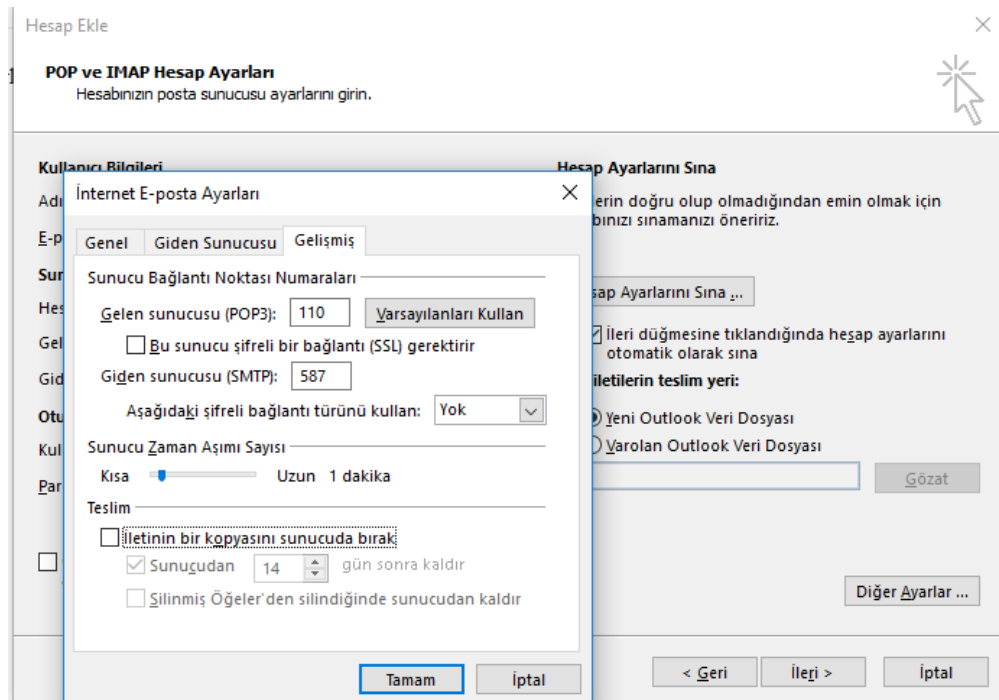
Hesap Ekle

POP ve IMAP Hesap Ayarları
Hesabınızın posta sunucusu ayarlarını girin.

Kullanıcı Bilgileri
Adı
E-p
Sun
Hes
Gel
Gid
Otu
Kul
Par

Hesap Ayarlarını Sına
erin doğru olup olmadığından emin olmak için bınızı sınamanızı öneririz.

sap Ayarlarını Sına ...

İleri düğmesine tıklandığında hesap ayarlarını otomatik olarak sına

iletilerin teslim yeri:
Yeni Outlook Veri Dosyası
Varolan Outlook Veri Dosyası

Gözat

Diğer Ayarlar ...

< Geri
İleri >
İptal

İnternet E-posta Ayarları

Genel | Giden Sunucusu | Gelişmiş

Sunucu Bağlantı Noktası Numaraları
Gelen sunucusu (POP3): 110
Varsayılanları Kullan
Bu sunucu şifreli bir bağlantı (SSL) gerektirir
Giden sunucusu (SMTP): 587
Aşağıdaki şifreli bağlantı türünü kullan: Yok

Sunucu Zaman Aşımı Sayısı
Kısa
Uzun 1 dakika

Teslim
İletinin bir kopyasını sunucuda bırak
Sunucudan 14 gün sonra kaldır
Silinmiş Öğeler'den silindiğinde sunucudan kaldır

Tamam
İptal